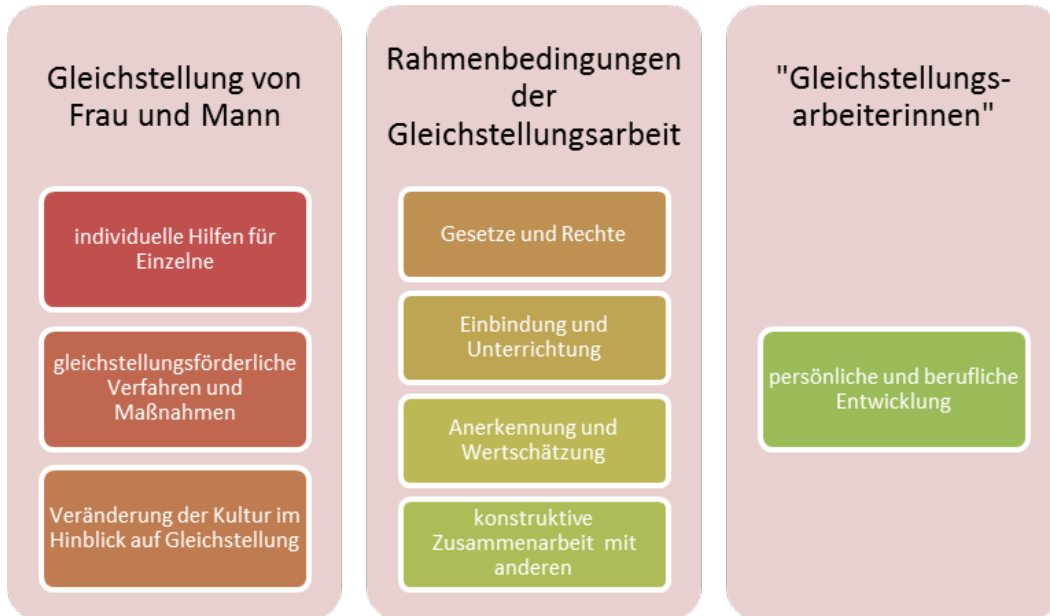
Gleichstellung von Frau und Mann

individuelle Hilfen für Einzelne

gleichstellungsförderliche Verfahren und Maßnahmen

Veränderung der Kultur im Hinblick auf Gleichstellung

Rahmenbedingungen der Gleichstellungsarbeit

Gesetze und Rechte

Einbindung und Unterrichtung

Anerkennung und Wertschätzung

konstruktive Zusammenarbeit mit anderen

"Gleichstellungs-arbeiterinnen"

persönliche und berufliche Entwicklung